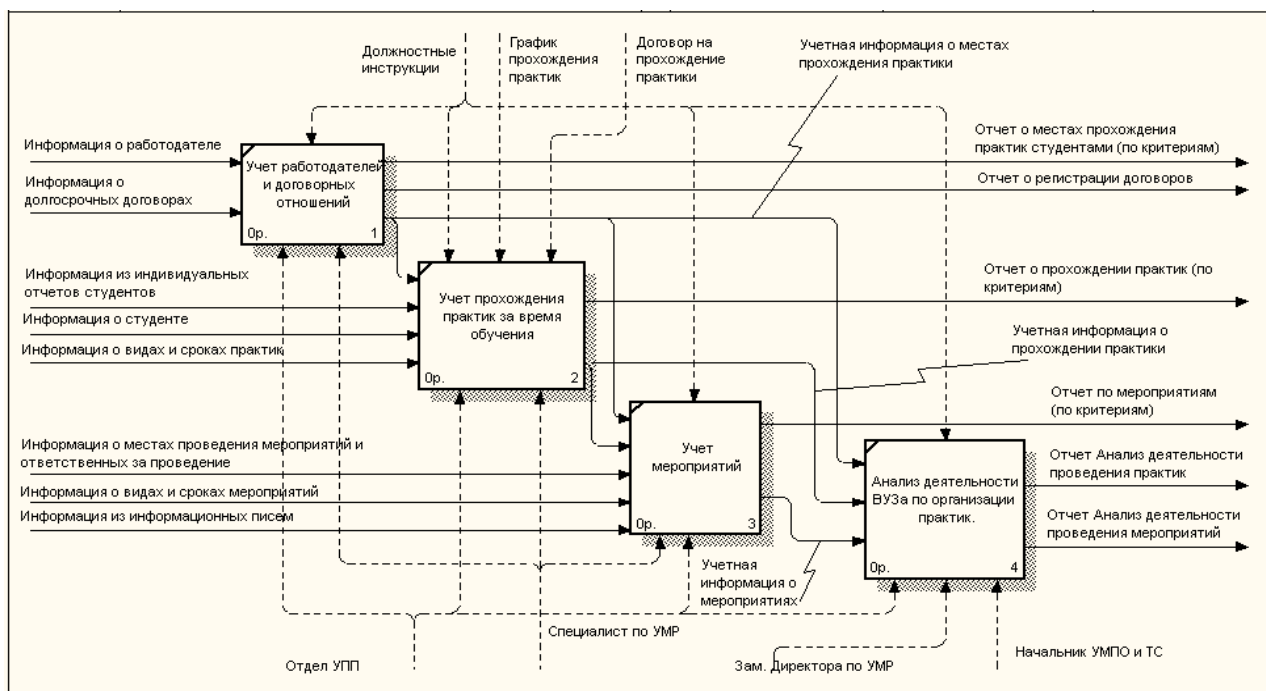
Должностные инструкции

График прохождения практик

Договор на прохождение практики

Учетная информация о местах прохождения практики

Информация о работодателе

Информация о долгосрочных договорах

Учет работодателей и договорных отношений

0р. 1

Отчет о местах прохождения практик студентами (по критериям)

Отчет о регистрации договоров

Информация из индивидуальных отчетов студентов

Информация о студенте

Информация о видах и сроках практик

Учет прохождения практик за время обучения

0р. 2

Отчет о прохождении практик (по критериям)

Учетная информация о прохождении практики

Отчет по мероприятиям (по критериям)

Информация о местах проведения мероприятий и ответственных за проведение

Информация о видах и сроках мероприятий

Информация из информационных писем

Учет мероприятий

0р. 3

Анализ деятельности ВУЗа по организации практик.

0р. 4

Отчет Анализ деятельности проведения практик

Отчет Анализ деятельности проведения мероприятий

Учетная информация о мероприятиях

Специалист по УМР

Отдел УПП

Зам. Директора по УМР

Начальник УМПО и ТС